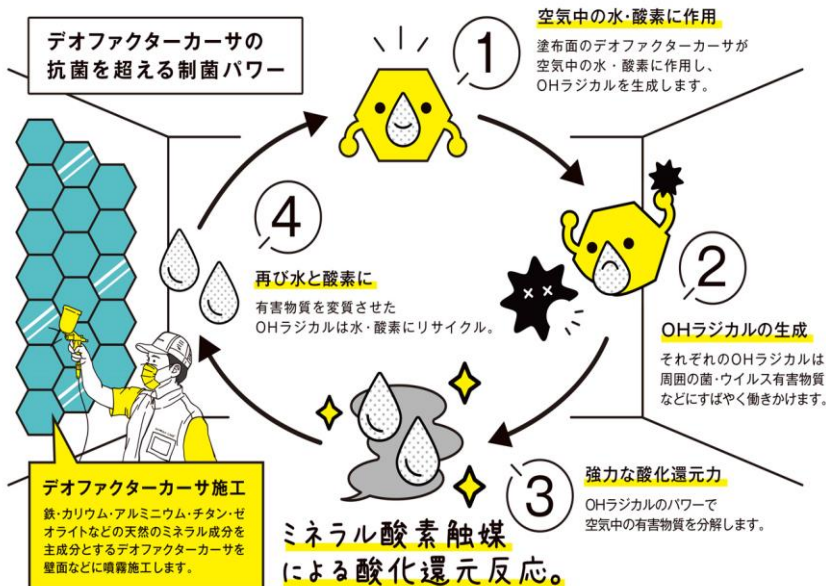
デオファクターカーサの
抗菌を超える制菌パワー

1
空気中の水・酸素に作用
塗布面のデオファクターカーサが空気中の水・酸素に作用し、OHラジカルを生成します。

2
OHラジカルの生成
それぞれのOHラジカルは周囲の菌・ウイルス有害物質などにすばやく働きかけます。

3
強力な酸化還元力
OHラジカルのパワーで空気中の有害物質を分解します。

4
再び水と酸素に
有害物質を変質させたOHラジカルは水・酸素にリサイクル。

ミネラル酸素触媒
による酸化還元反応。

デオファクターカーサ施工
鉄・カリウム・アルミニウム・チタン・ゼオライトなどの天然のミネラル成分を主成分とするデオファクターカーサを壁面などに噴霧施工します。